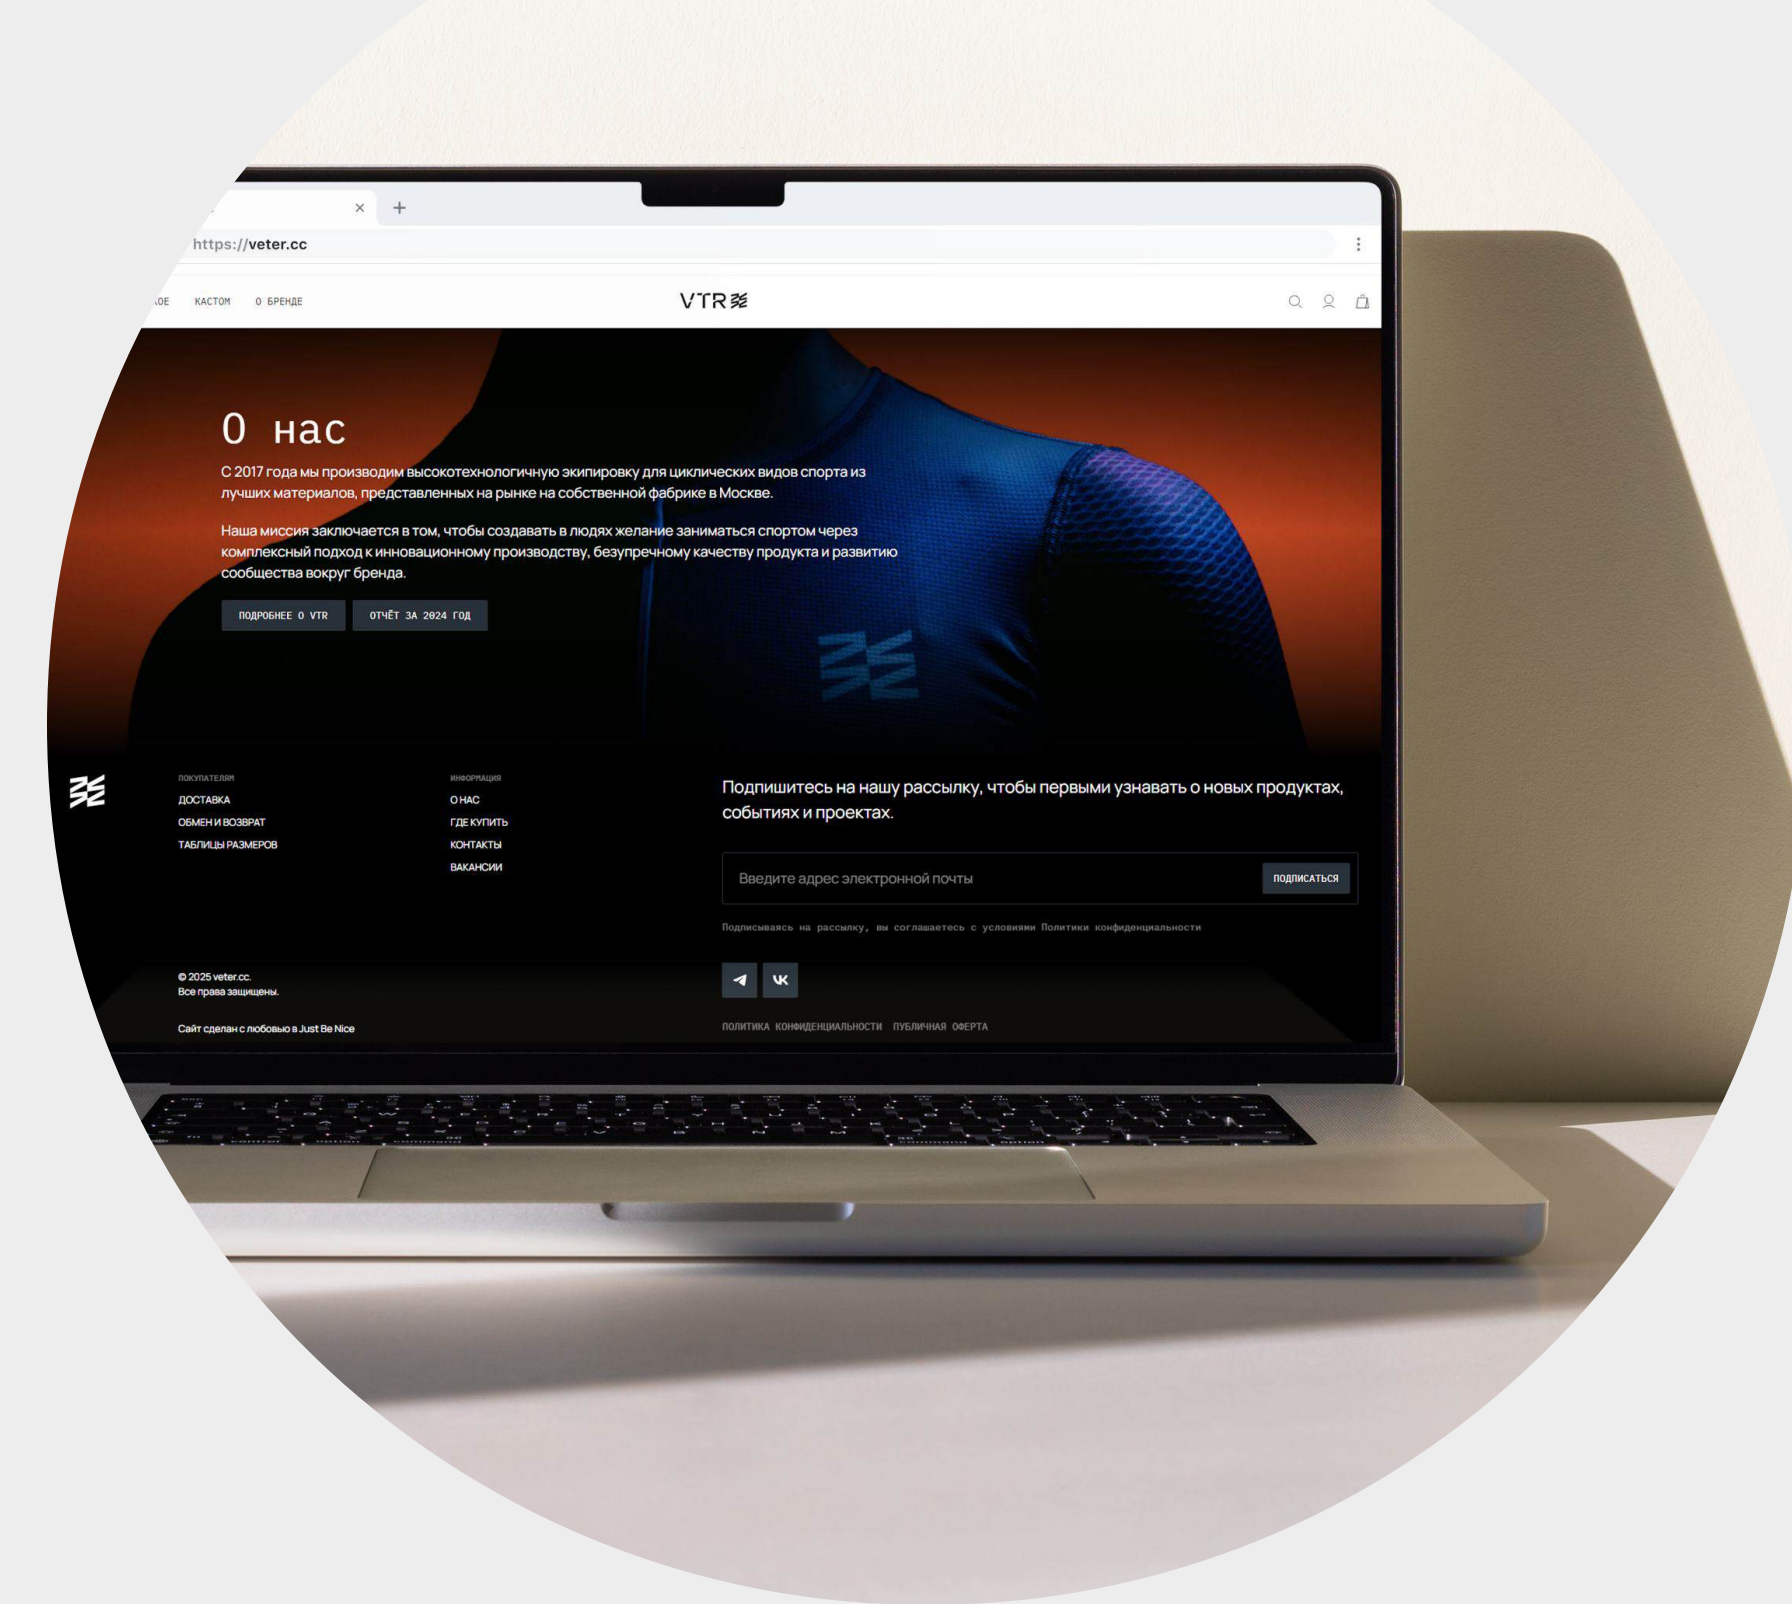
https://veter.cc

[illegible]ОЕ КАСТОМ О БРЕНДЕ

VTR

О нас

С 2017 года мы производим высокотехнологичную экипировку для циклических видов спорта из лучших материалов, представленных на рынке на собственной фабрике в Москве.

Наша миссия заключается в том, чтобы создавать в людях желание заниматься спортом через комплексный подход к инновационному производству, безупречному качеству продукта и развитию сообщества вокруг бренда.

ПОДРОБНЕЕ О VTR ОТЧЁТ ЗА 2024 ГОД

ПОКУПАТЕЛЯМ
ДОСТАВКА
ОБМЕН И ВОЗВРАТ
ТАБЛИЦЫ РАЗМЕРОВ

ИНФОРМАЦИЯ
О НАС
ГДЕ КУПИТЬ
КОНТАКТЫ
ВАКАНСИИ

Подпишитесь на нашу рассылку, чтобы первыми узнавать о новых продуктах, событиях и проектах.

Введите адрес электронной почты ПОДПИСАТЬСЯ

Подписываясь на рассылку, вы соглашаетесь с условиями Политики конфиденциальности

© 2025 veter.cc.
Все права защищены.

Сайт сделан с любовью в Just Be Nice

ПОЛИТИКА КОНФИДЕНЦИАЛЬНОСТИ ПУБЛИЧНАЯ ОФЕРТА